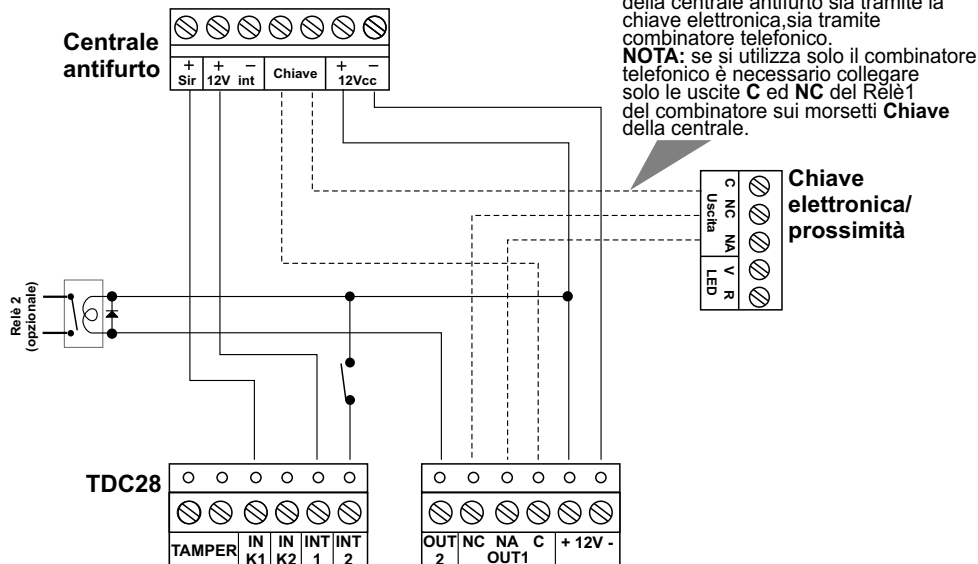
della centrale antifurto sia tramite la chiave elettronica,sia tramite combinatore telefonico.
**NOTA:** se si utilizza solo il combinatore telefonico è necessario collegare solo le uscite **C** ed **NC** del Relè1 del combinatore sui morsetti **Chiave** della centrale.

**Centrale antifurto**

+ Sir | + 12V | – int | Chiave | + 12Vcc –

C NC NA Uscita
V R LED

**Chiave elettronica/ prossimità**

Relè 2 (opzionale)

**TDC28**

| TAMPER | IN K1 | IN K2 | INT 1 | INT 2 |
|---|---|---|---|---|

| OUT 2 | NC | NA OUT1 | C | + 12V - |
|---|---|---|---|---|